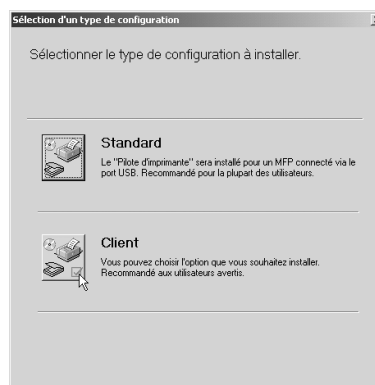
Sélection d'un type de configuration

Sélectionner le type de configuration à installer.

Standard

Le "Pilote d'imprimante" sera installé pour un MFP connecté via le port USB. Recommandé pour la plupart des utilisateurs.

Client

Vous pouvez choisir l'option que vous souhaitez installer. Recommandé aux utilisateurs avertis.